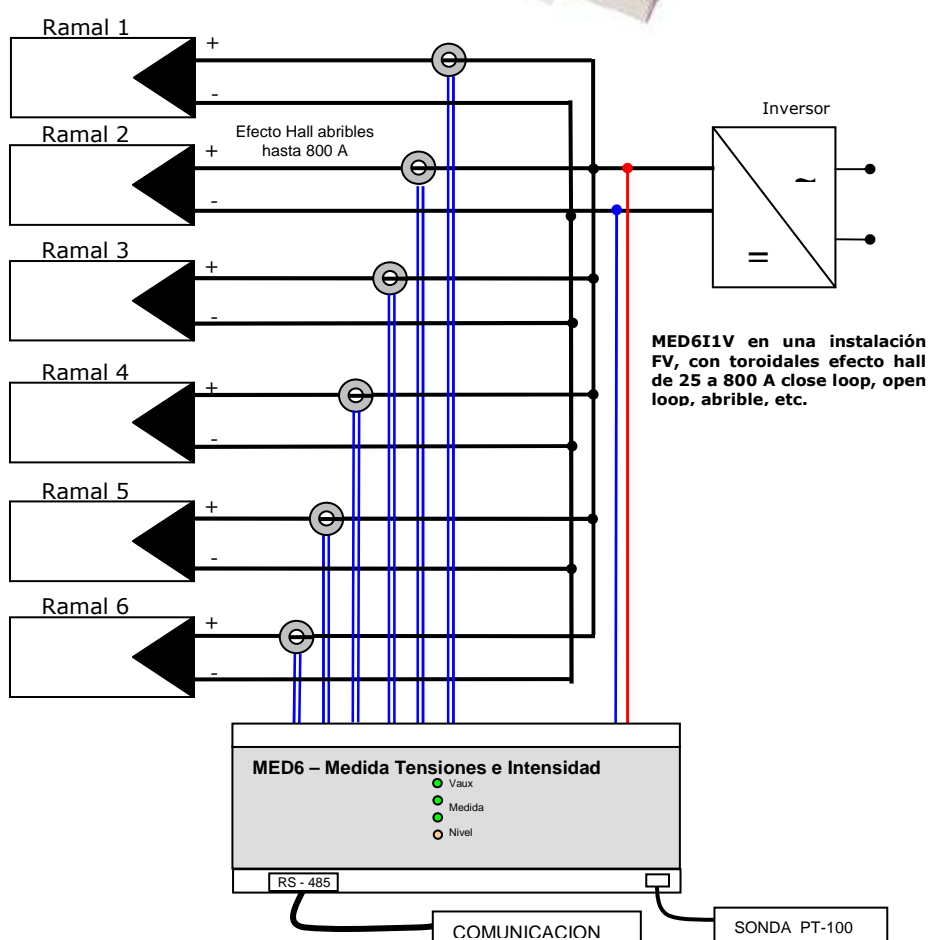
Ramal 1
+
-
Ramal 2
Efecto Hall abribles hasta 800 A
+
-
Ramal 3
+
-
Ramal 4
+
-
Ramal 5
+
-
Ramal 6
+
-
Inversor
~
=
MED6I1V en una instalación FV, con toroidales efecto hall de 25 a 800 A close loop, open loop, abrible, etc.
MED6 – Medida Tensiones e Intensidad
Vaux
Medida
Nivel
RS - 485
COMUNICACION
SONDA PT-100